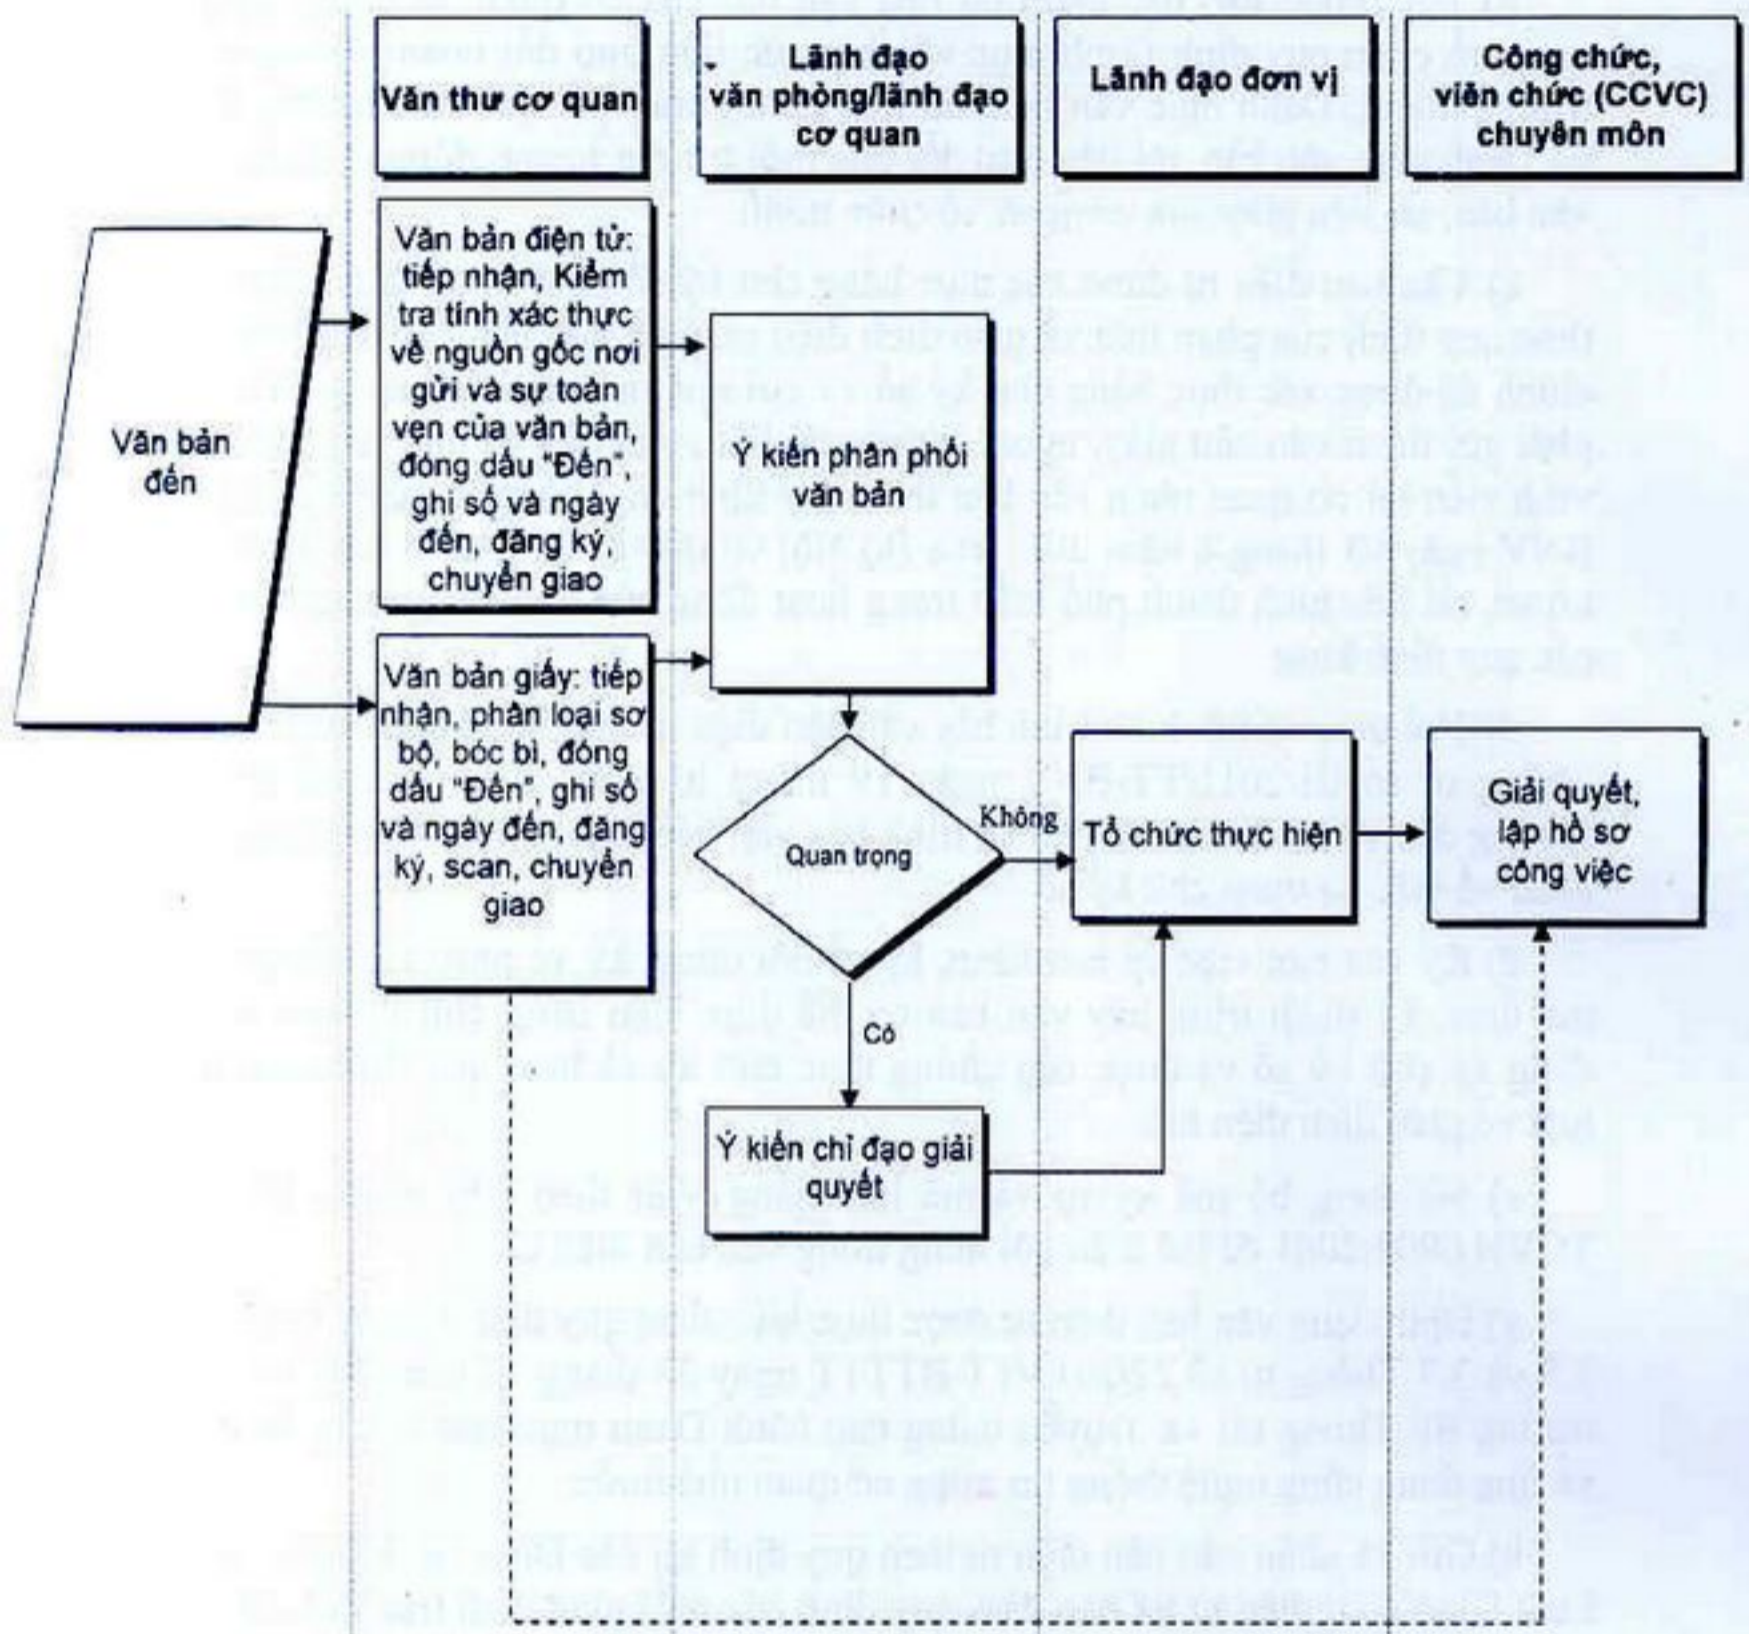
Văn thư cơ quan

Lãnh đạo văn phòng/lãnh đạo cơ quan

Lãnh đạo đơn vị

Công chức, viên chức (CCVC) chuyên môn

Văn bản đến

Văn bản điện tử: tiếp nhận, Kiểm tra tính xác thực về nguồn gốc nơi gửi và sự toàn vẹn của văn bản, đóng dấu "Đến", ghi số và ngày đến, đăng ký, chuyển giao

Văn bản giấy: tiếp nhận, phân loại sơ bộ, bóc bì, đóng dấu "Đến", ghi số và ngày đến, đăng ký, scan, chuyển giao

Ý kiến phân phối văn bản

Quan trọng

Không

Có

Tổ chức thực hiện

Giải quyết, lập hồ sơ công việc

Ý kiến chỉ đạo giải quyết